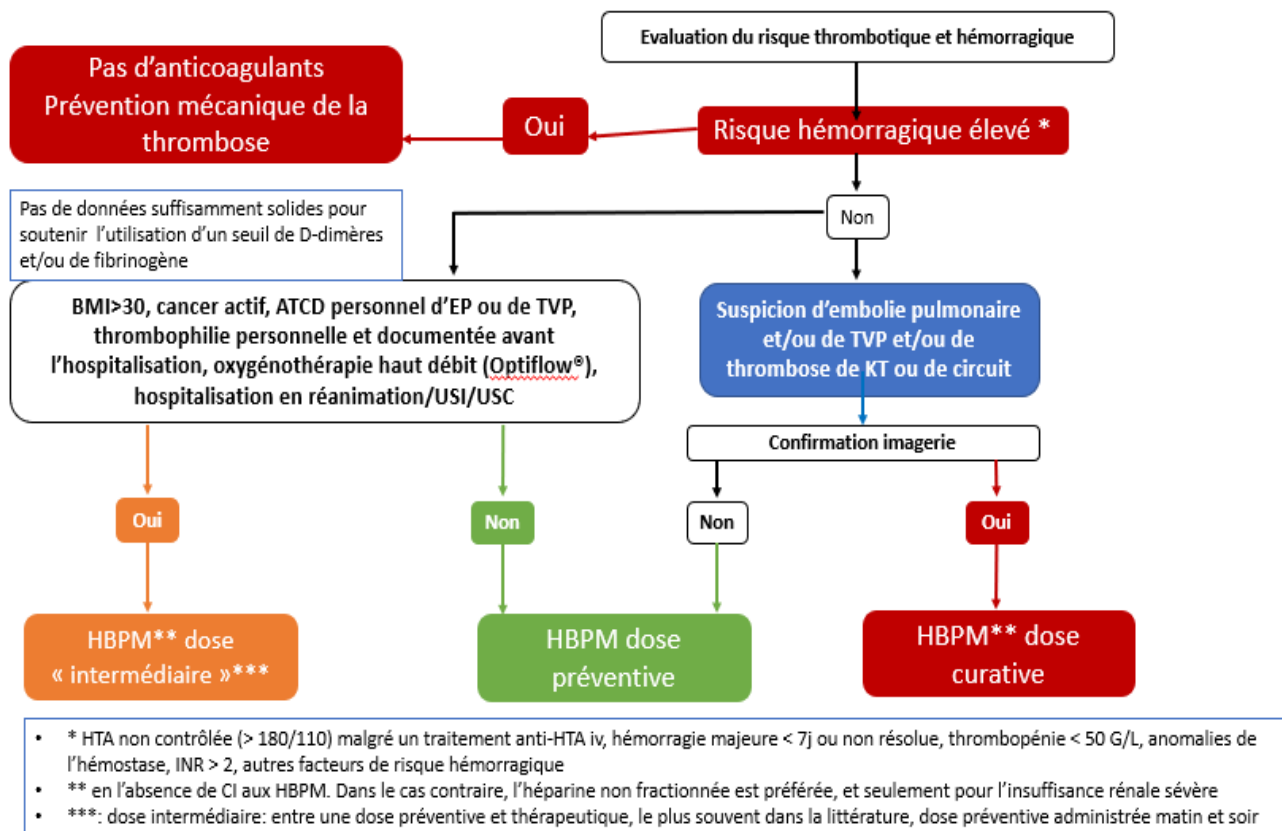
Evaluation du risque thrombotique et hémorragique

Pas d'anticoagulants
Prévention mécanique de la thrombose

Oui

Risque hémorragique élevé *

Non

Pas de données suffisamment solides pour soutenir l'utilisation d'un seuil de D-dimères et/ou de fibrinogène

BMI>30, cancer actif, ATCD personnel d'EP ou de TVP, thrombophilie personnelle et documentée avant l'hospitalisation, oxygénothérapie haut débit (Optiflow®), hospitalisation en réanimation/USI/USC

Suspicion d'embolie pulmonaire et/ou de TVP et/ou de thrombose de KT ou de circuit

Confirmation imagerie

Oui

Non

Non

Oui

HBPM** dose « intermédiaire »***

HBPM dose préventive

HBPM** dose curative

• * HTA non contrôlée (> 180/110) malgré un traitement anti-HTA iv, hémorragie majeure < 7j ou non résolue, thrombopénie < 50 G/L, anomalies de l'hémostase, INR > 2, autres facteurs de risque hémorragique
• ** en l'absence de CI aux HBPM. Dans le cas contraire, l'héparine non fractionnée est préférée, et seulement pour l'insuffisance rénale sévère
• ***: dose intermédiaire: entre une dose préventive et thérapeutique, le plus souvent dans la littérature, dose préventive administrée matin et soir